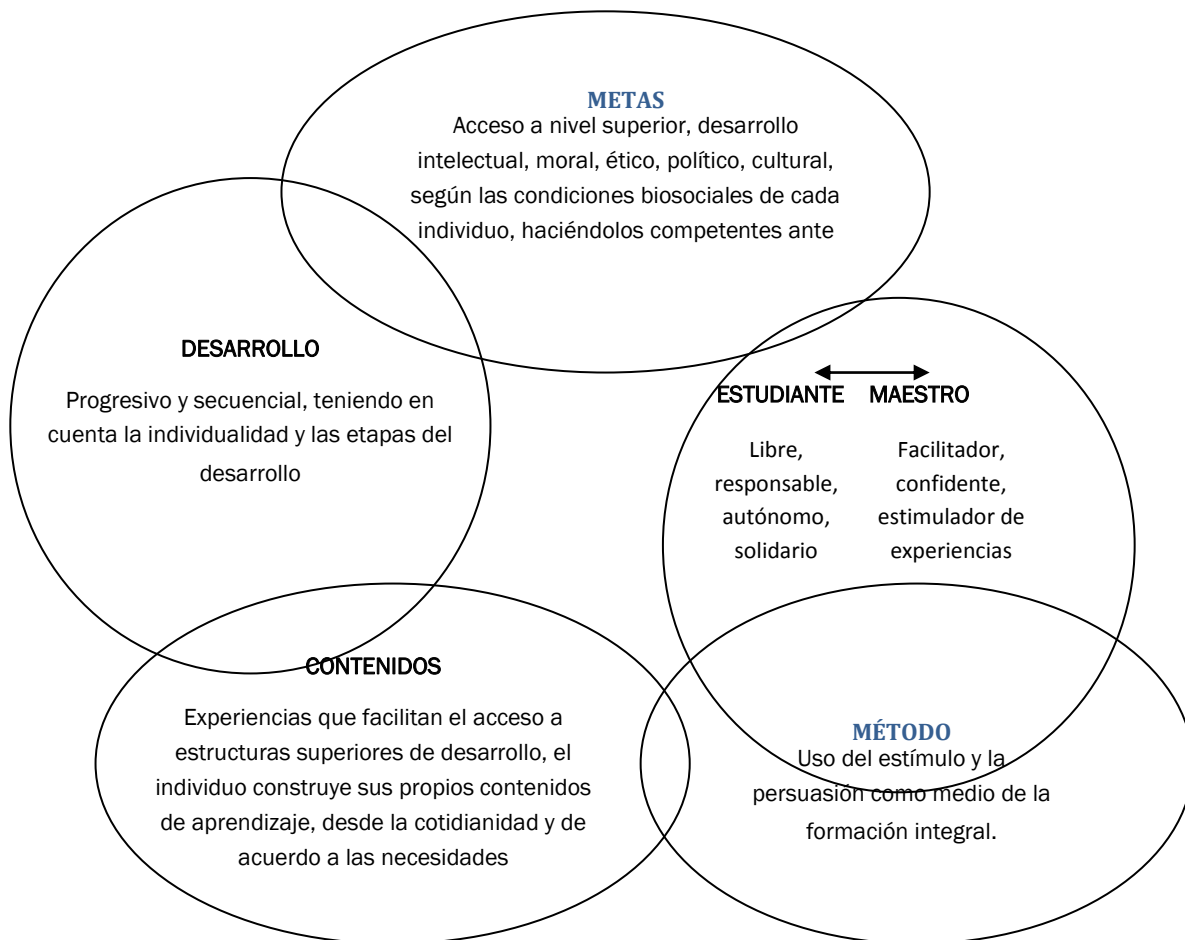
METAS
Acceso a nivel superior, desarrollo intelectual, moral, ético, político, cultural, según las condiciones biosociales de cada individuo, haciéndolos competentes ante

DESARROLLO
Progresivo y secuencial, teniendo en cuenta la individualidad y las etapas del desarrollo

ESTUDIANTE
Libre, responsable, autónomo, solidario

MAESTRO
Facilitador, confidente, estimulador de experiencias

CONTENIDOS
Experiencias que facilitan el acceso a estructuras superiores de desarrollo, el individuo construye sus propios contenidos de aprendizaje, desde la cotidianidad y de acuerdo a las necesidades

MÉTODO
Uso del estímulo y la persuasión como medio de la formación integral.